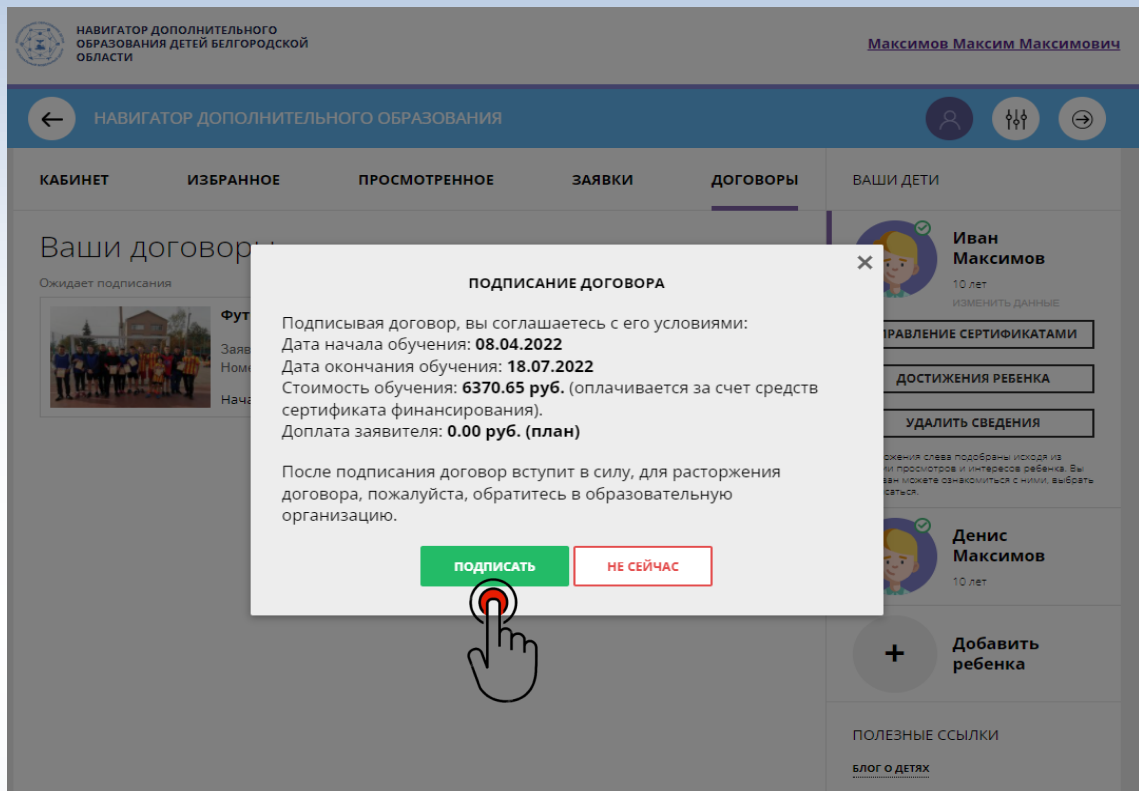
НАВИГАТОР ДОПОЛНИТЕЛЬНОГО ОБРАЗОВАНИЯ ДЕТЕЙ БЕЛГОРОДСКОЙ ОБЛАСТИ

Максимов Максим Максимович

НАВИГАТОР ДОПОЛНИТЕЛЬНОГО ОБРАЗОВАНИЯ

КАБИНЕТ ИЗБРАННОЕ ПРОСМОТРЕННОЕ ЗАЯВКИ ДОГОВОРЫ

ВАШИ ДЕТИ

Ваши догово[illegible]

Ожидает подписания

Фут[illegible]

Заяв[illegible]
Номе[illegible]

Нача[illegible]

ПОДПИСАНИЕ ДОГОВОРА

Подписывая договор, вы соглашаетесь с его условиями:
Дата начала обучения: **08.04.2022**
Дата окончания обучения: **18.07.2022**
Стоимость обучения: **6370.65 руб.** (оплачивается за счет средств сертификата финансирования).
Доплата заявителя: **0.00 руб. (план)**

После подписания договор вступит в силу, для расторжения договора, пожалуйста, обратитесь в образовательную организацию.

ПОДПИСАТЬ НЕ СЕЙЧАС

Иван Максимов
10 лет
ИЗМЕНИТЬ ДАННЫЕ

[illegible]ПРАВЛЕНИЕ СЕРТИФИКАТАМИ
ДОСТИЖЕНИЯ РЕБЕНКА
УДАЛИТЬ СВЕДЕНИЯ

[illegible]жения слева подобраны исходя из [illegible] просмотров и интересов ребенка. Вы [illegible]ам можете ознакомиться с ними, выбрать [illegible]саться.

Денис Максимов
10 лет

Добавить ребенка

ПОЛЕЗНЫЕ ССЫЛКИ

БЛОГ О ДЕТЯХ